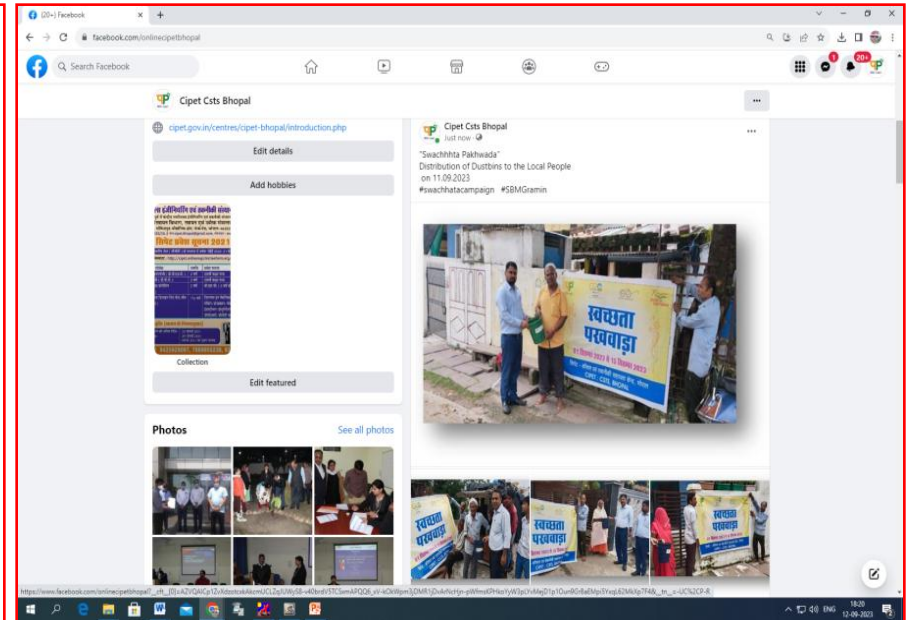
(20+) Facebook

facebook.com/onlinecipetbhopal

Search Facebook

20+

Cipet Csts Bhopal

cipet.gov.in/centres/cipet-bhopal/introduction.php

Edit details

Add hobbies

Collection

Edit featured

Photos

See all photos

Cipet Csts Bhopal
Just now

"Swachhhta Pakhwada"
Distribution of Dustbins to the Local People
on 11.09.2023
#swachhatacampaign #SBMGramin

स्वच्छता पखवाड़ा

CIPET: CSTS BHOPAL

स्वच्छता पखवाड़ा

स्वच्छता पखवाड़ा

स्वच्छता पखवाड़ा

https://www.facebook.com/onlinecipetbhopal?__cft__[0]=AZVQAICp1ZvXdootokAkcmUCLZqJUWyS8-v40bntV5TC5wmAPQQ8_vV-kOkWpm3jDMR1jDvAvNcHjn-pWfmoKPHioYyW3pCYvMeJD1p1OunRGrBaEMpi5YeqL62MkXp7FA&__tn__=-UC%2CP-R

ENG 18:20 12-09-2023